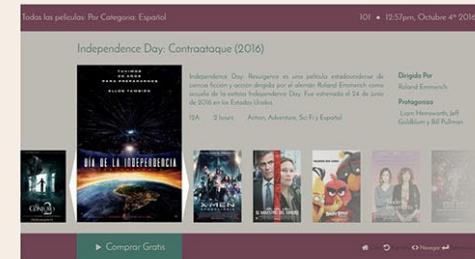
Todas las películas: Por Categoría: Español

101 • 12:57pm, Octubre 4th 2016

Independence Day: Contraataque (2016)

TUVIMOS 20 AÑOS PARA PREPARARNOS
ELLOS TAMBIÉN

DÍA DE LA INDEPENDENCIA

Independence Day: Resurgence es una película estadounidense de ciencia ficción y acción dirigida por el alemán Roland Emmerich como secuela de la exitosa Independence Day. Fue estrenada el 24 de junio de 2016 en los Estados Unidos.

12A 2 hours Action, Adventure, Sci Fi y Español

Dirigida Por
Roland Emmerich

Protagonizo
Liam Hemsworth, Jeff Goldblum y Bill Pullman

EL CONJURO 2

X-MEN APOCALIPSIS

EL MAESTRO DEL DINERO

▶ Comprar Gratis

Navegar